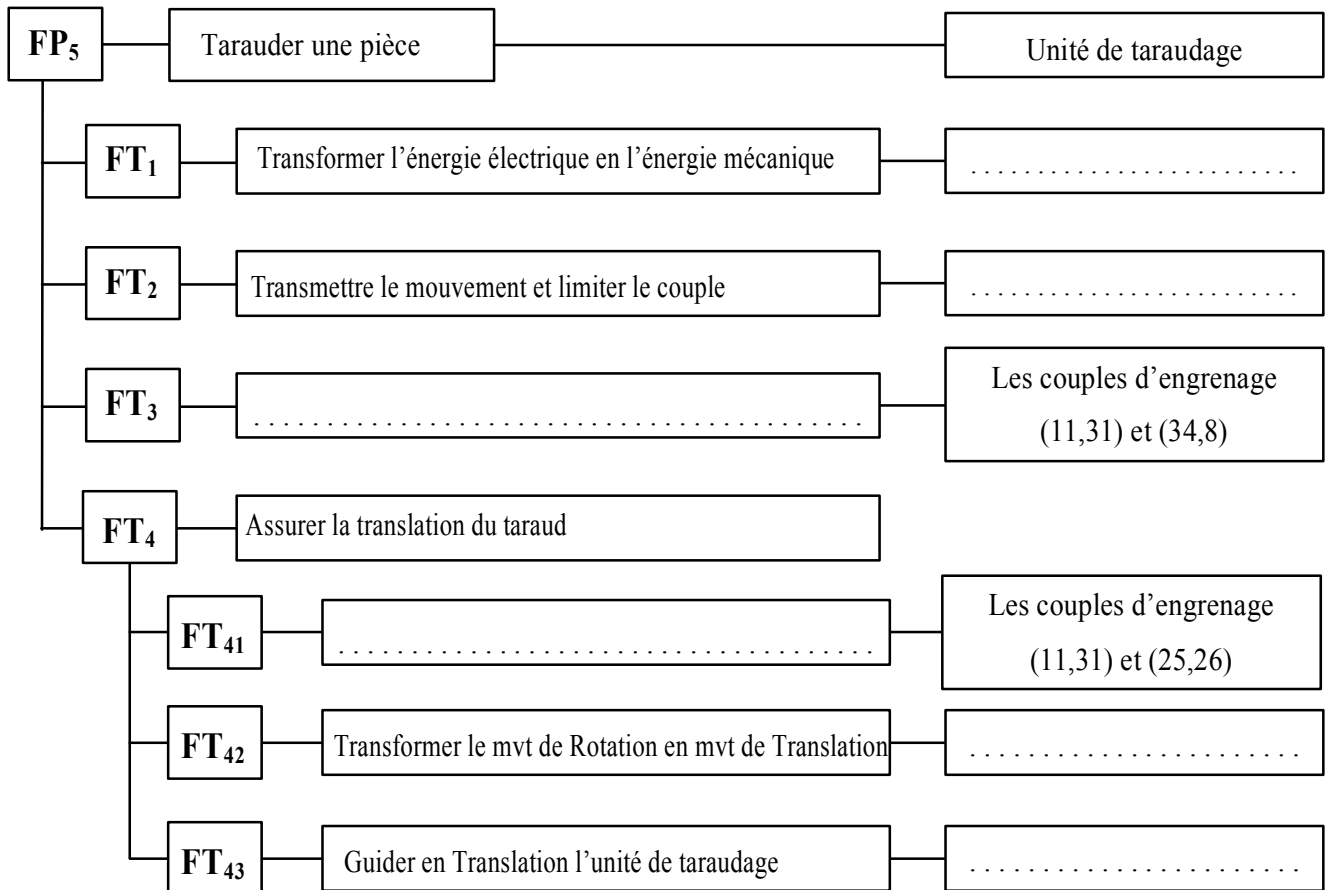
$FP_5$ Tarauder une pièce Unité de taraudage

$FT_1$ Transformer l'énergie électrique en l'énergie mécanique . . . . . . . . . . . . . . . . . . . . . . . . .

$FT_2$ Transmettre le mouvement et limiter le couple . . . . . . . . . . . . . . . . . . . . . . . . .

$FT_3$ . . . . . . . . . . . . . . . . . . . . . . . . . . . . . . . . . . . . . . . . . Les couples d'engrenage (11,31) et (34,8)

$FT_4$ Assurer la translation du taraud

$FT_{41}$ . . . . . . . . . . . . . . . . . . . . . . . . . . . . . . . . . . . . . . . . . Les couples d'engrenage (11,31) et (25,26)

$FT_{42}$ Transformer le mvt de Rotation en mvt de Translation . . . . . . . . . . . . . . . . . . . . . . . . .

$FT_{43}$ Guider en Translation l'unité de taraudage . . . . . . . . . . . . . . . . . . . . . . . . .